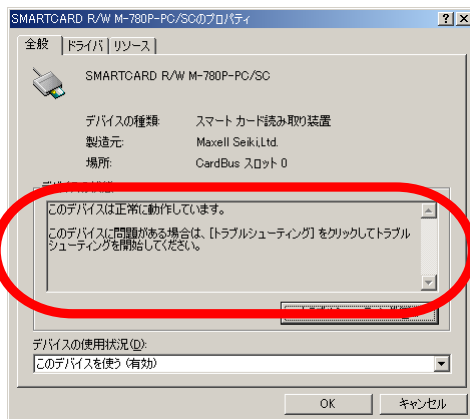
SMARTCARD R/W M-780P-PC/SCのプロパティ

? X

全般 | ドライバ | リソース

SMARTCARD R/W M-780P-PC/SC

デバイスの種類: スマート カード読み取り装置

製造元: Maxell Seiki,Ltd.

場所: CardBus スロット 0

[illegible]

このデバイスは正常に動作しています。

このデバイスに問題がある場合は、[トラブルシューティング] をクリックしてトラブルシューティングを開始してください。

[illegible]

デバイスの使用状況(D):

このデバイスを使う (有効)

OK キャンセル